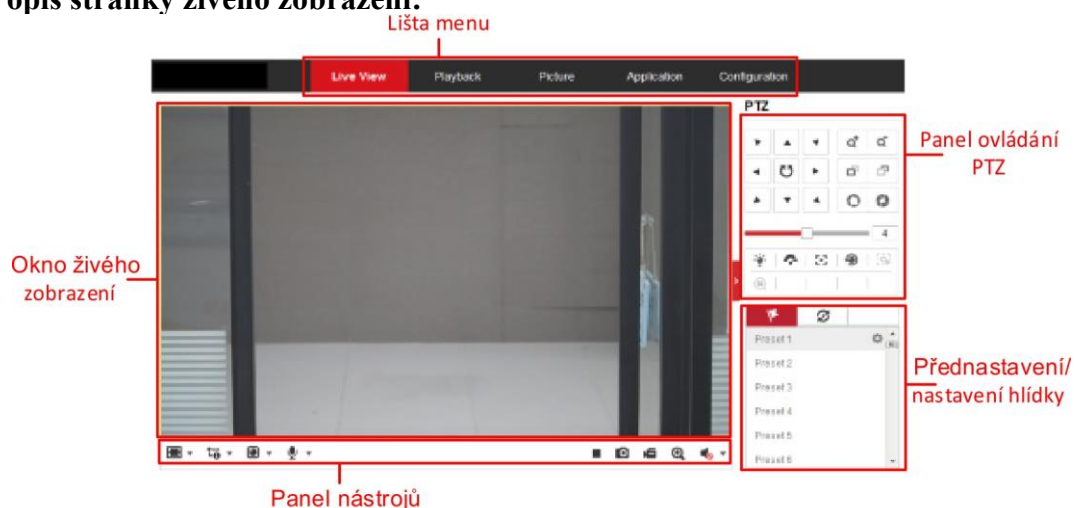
opis stránky živého zobrazení:

Lišta menu

Live View
Playback
Picture
Application
Configuration

PTZ

Panel ovládání PTZ

4

Okno živého zobrazení

Preset 1
Preset 2
Preset 3
Preset 4
Preset 5
Preset 6

Přednastavení/ nastavení hlídky

Panel nástrojů